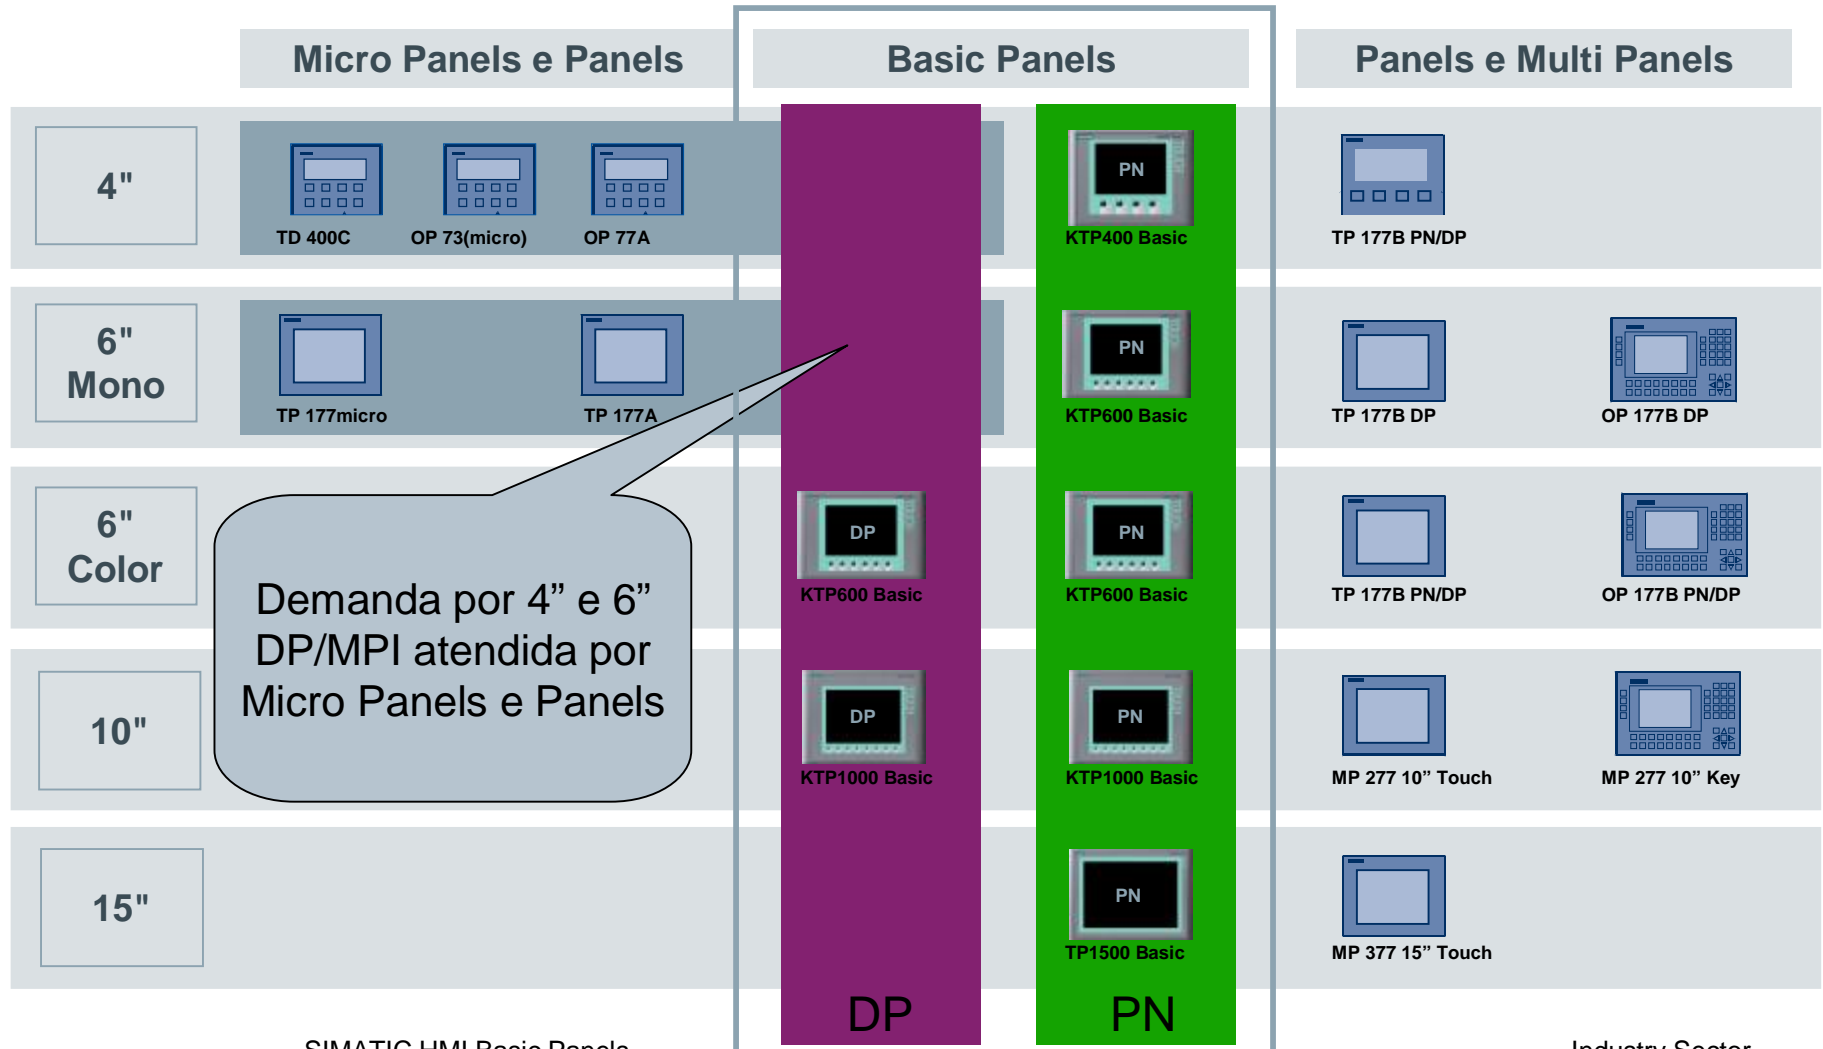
Micro Panels e Panels

Basic Panels

Panels e Multi Panels

4"

TD 400C

OP 73(micro)

OP 77A

PN

KTP400 Basic

TP 177B PN/DP

6" Mono

TP 177micro

TP 177A

PN

KTP600 Basic

TP 177B DP

OP 177B DP

6" Color

Demanda por 4” e 6” DP/MPI atendida por Micro Panels e Panels

DP

KTP600 Basic

PN

KTP600 Basic

TP 177B PN/DP

OP 177B PN/DP

10"

DP

KTP1000 Basic

PN

KTP1000 Basic

MP 277 10” Touch

MP 277 10” Key

15"

PN

TP1500 Basic

MP 377 15” Touch

DP

PN

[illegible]

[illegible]